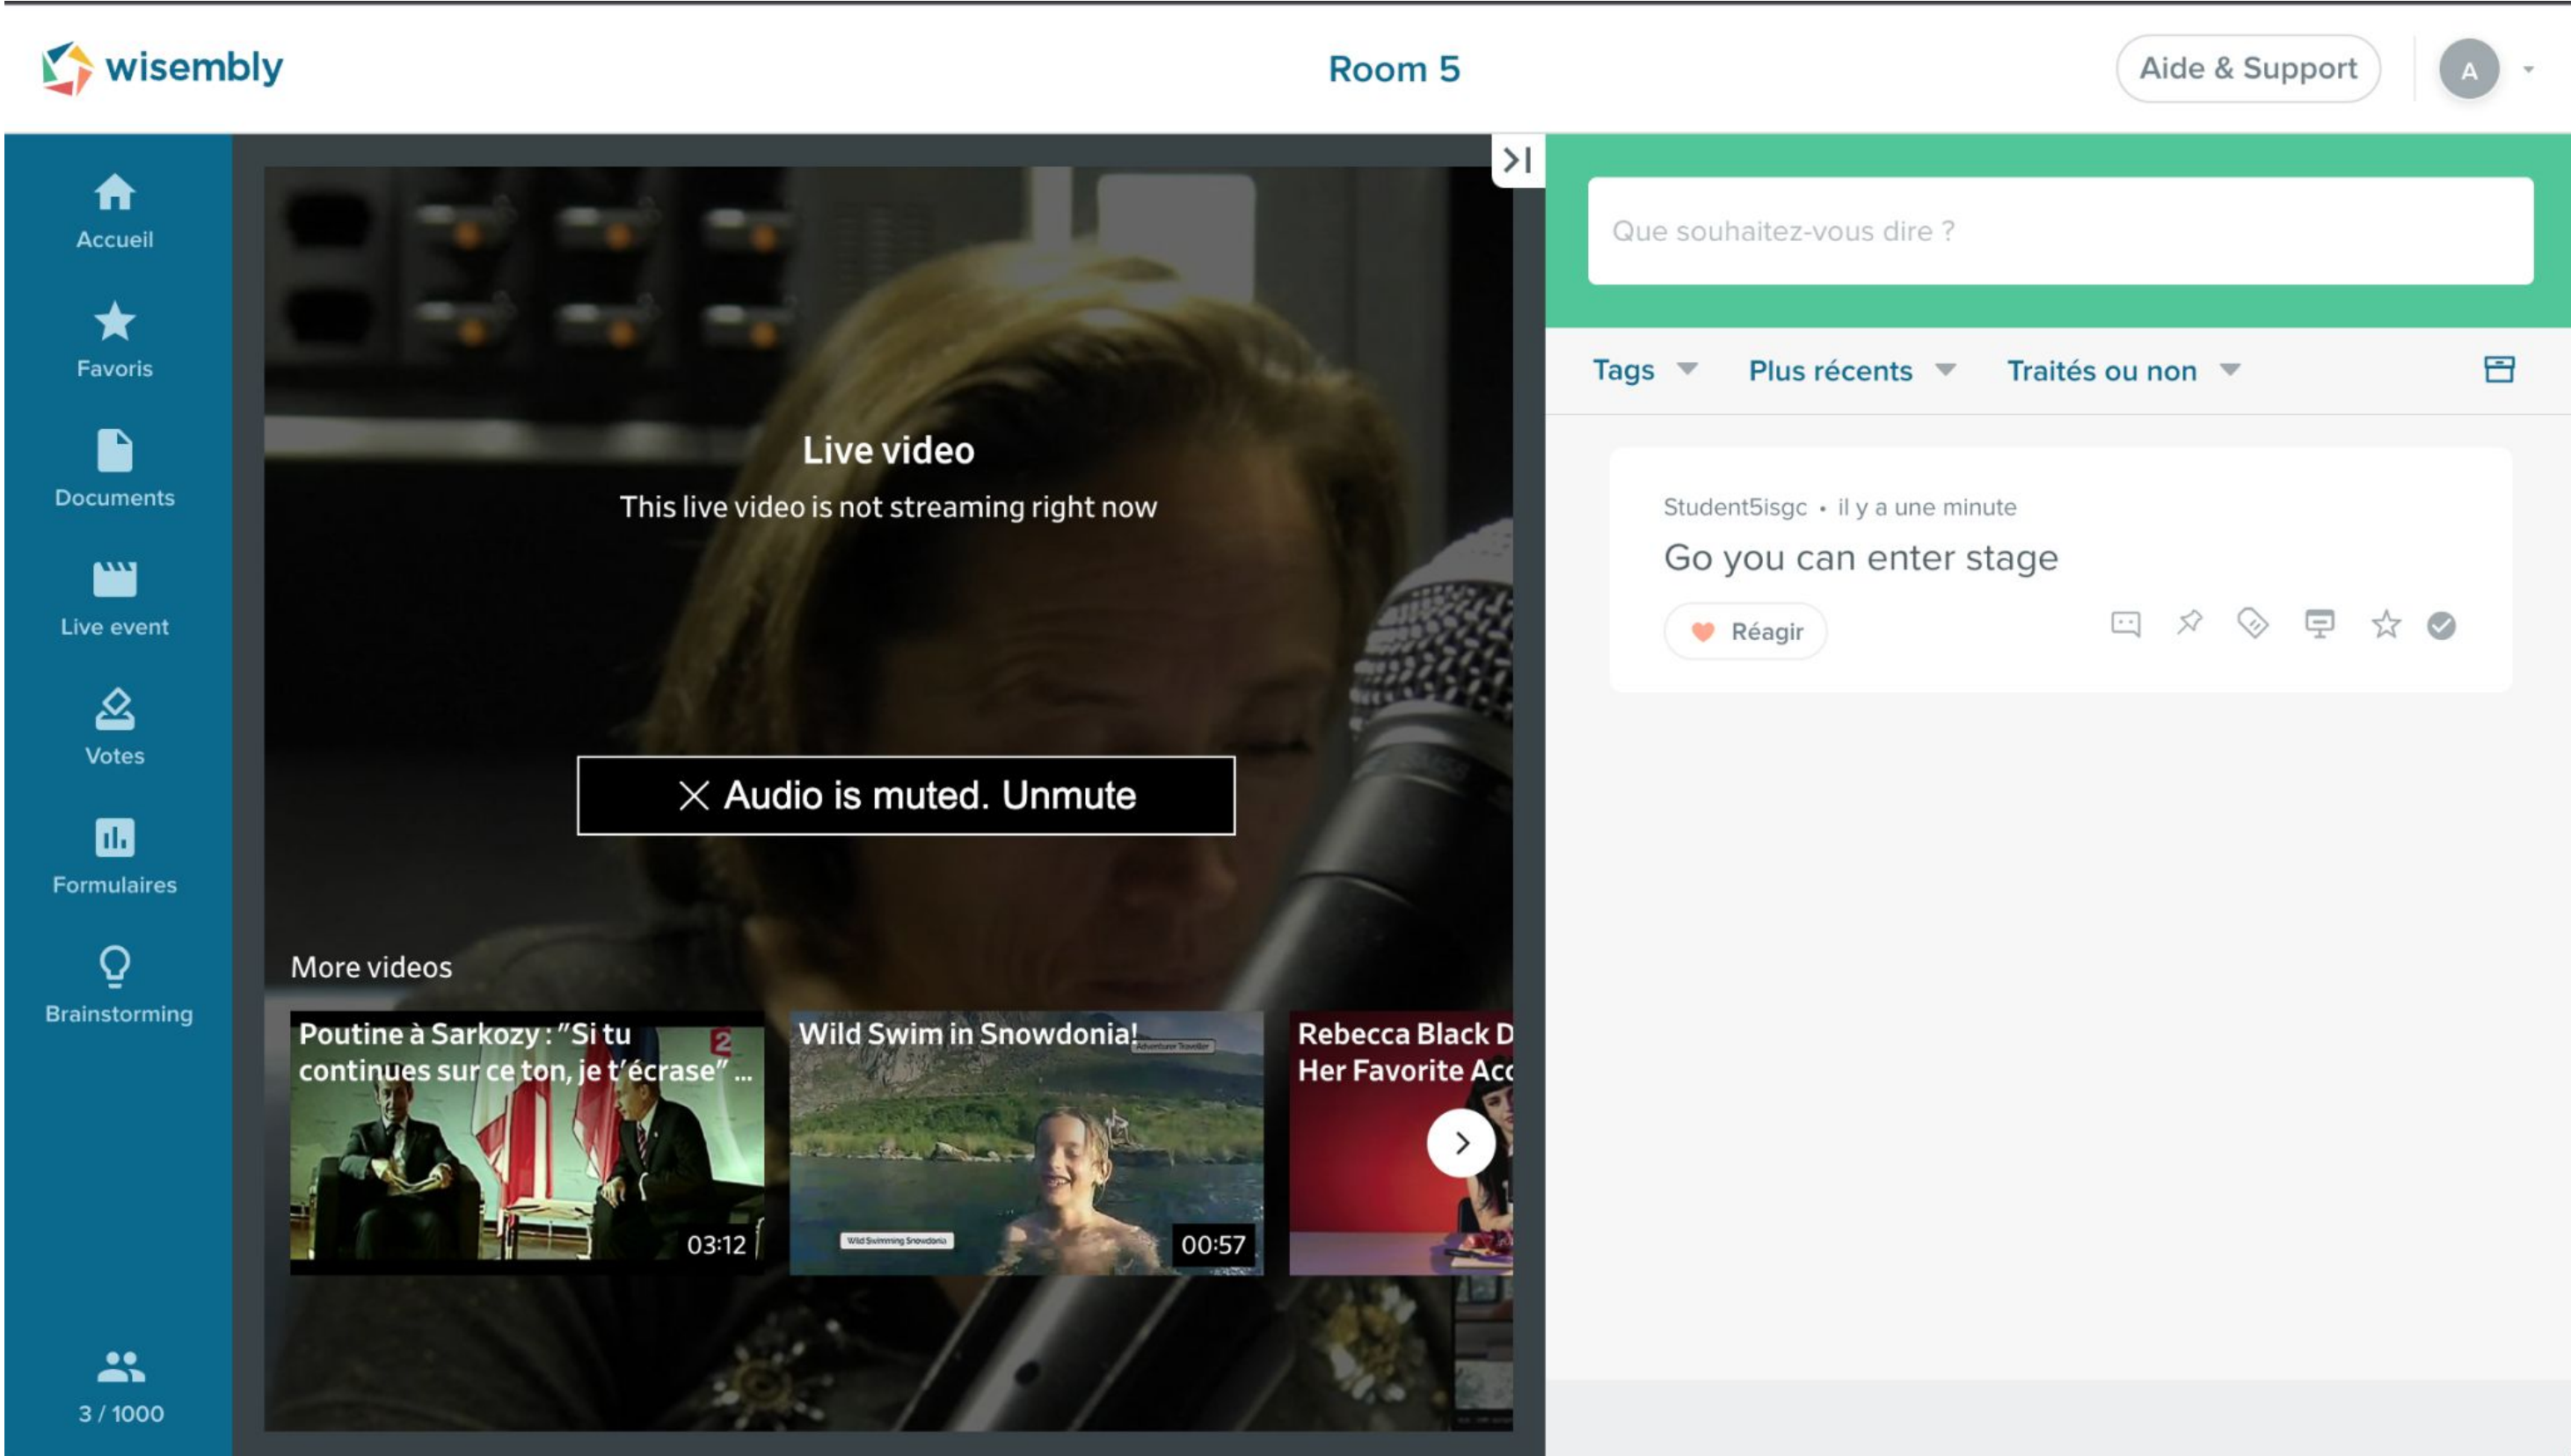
wisembly

Room 5

Aide & Support

A

Accueil

Favoris

Documents

Live event

Votes

Formulaires

Brainstorming

3 / 1000

Live video

This live video is not streaming right now

Audio is muted. Unmute

More videos

Poutine à Sarkozy : "Si tu continues sur ce ton, je t'écrase" ...

03:12

Wild Swim in Snowdonia!

00:57

Rebecca Black D Her Favorite Acc

Que souhaitez-vous dire ?

Tags

Plus récents

Traités ou non

Student5isgc • il y a une minute

Go you can enter stage

Réagir